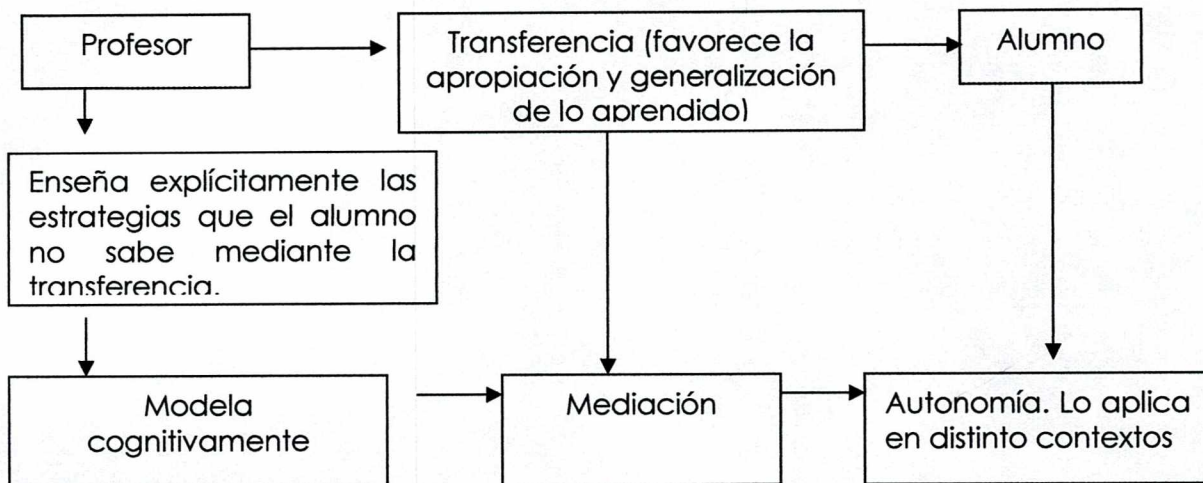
Profesor

Transferencia (favorece la apropiación y generalización de lo aprendido)

Alumno

Enseña explícitamente las estrategias que el alumno no sabe mediante la transferencia.

Modela cognitivamente

Mediación

Autonomía. Lo aplica en distinto contextos